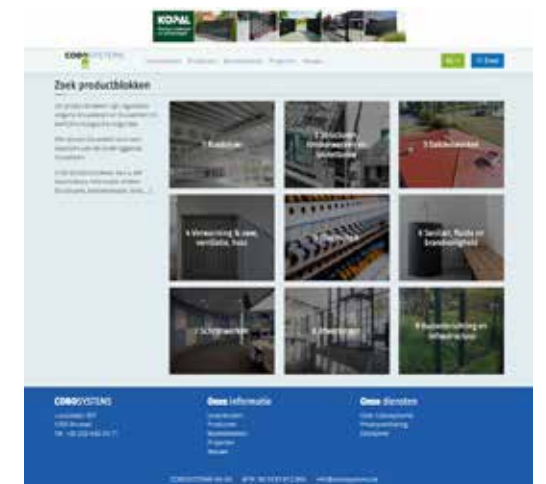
KOPAL

COBOSYSTEMS

Zoek productblokken

1 Ruwbouw

2 Structuur, binnenwanden en binnendeur

3 Gebouwschil

4 Verwarming & sww, ventilatie, koel

5 Elektriciteit

6 Sanitair, fluida en brandveiligheid

7 Afwerkingen

8 Uitrustingen

9 Buitenaanleg en infrastructuur

COBOSYSTEMS

Onze informatie

Onze diensten